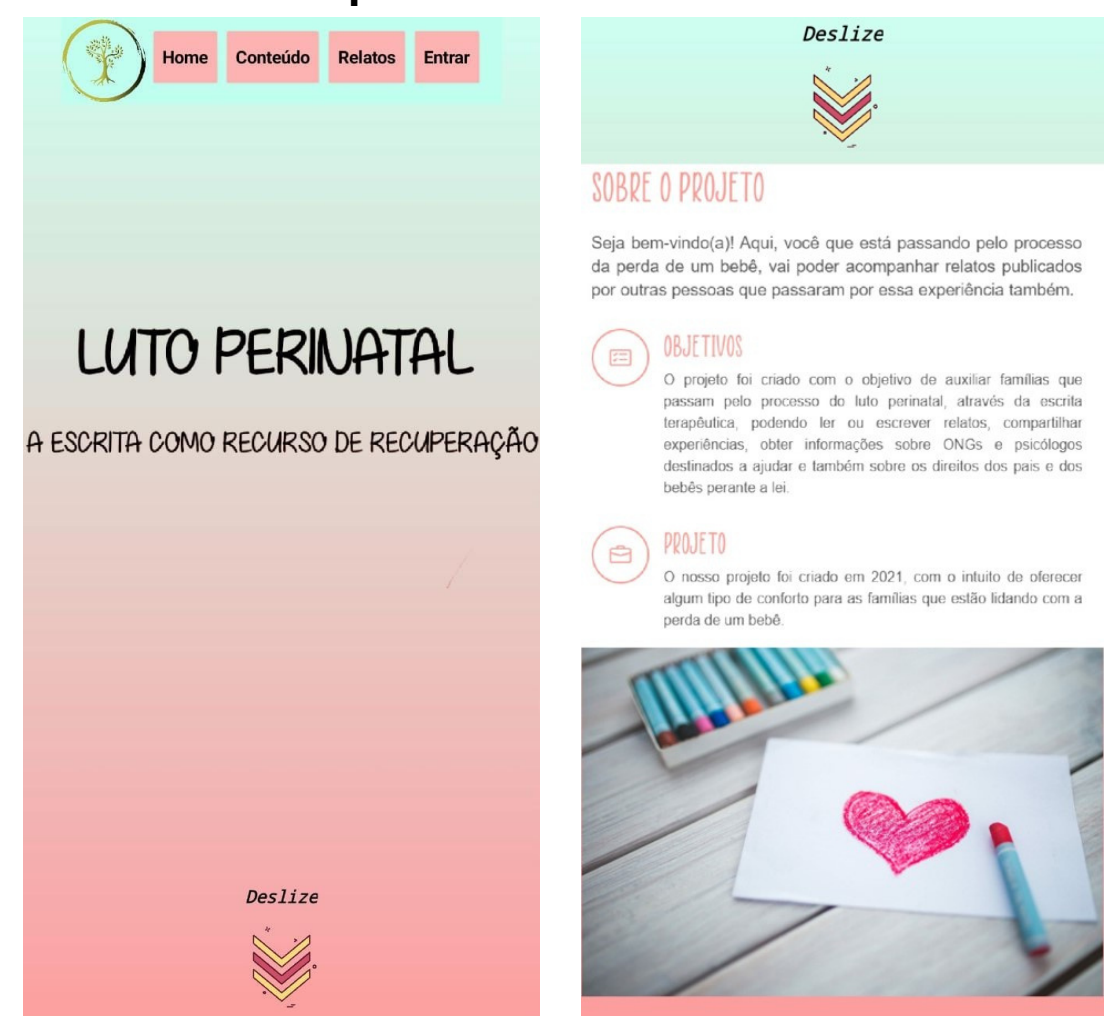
Home Conteúdo Relatos Entrar

LUTO PERINATAL

A ESCRITA COMO RECURSO DE RECUPERAÇÃO

Deslize

Deslize

SOBRE O PROJETO

Seja bem-vindo(a)! Aqui, você que está passando pelo processo da perda de um bebê, vai poder acompanhar relatos publicados por outras pessoas que passaram por essa experiência também.

OBJETIVOS

O projeto foi criado com o objetivo de auxiliar famílias que passam pelo processo do luto perinatal, através da escrita terapêutica, podendo ler ou escrever relatos, compartilhar experiências, obter informações sobre ONGs e psicólogos destinados a ajudar e também sobre os direitos dos pais e dos bebês perante a lei.

PROJETO

O nosso projeto foi criado em 2021, com o intuito de oferecer algum tipo de conforto para as famílias que estão lidando com a perda de um bebê.